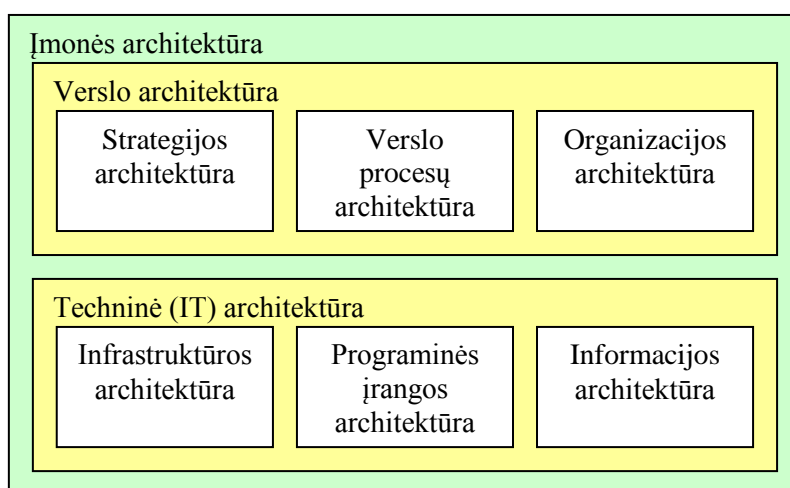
Įmonės architektūra

Verslo architektūra

Strategijos architektūra

Verslo procesų architektūra

Organizacijos architektūra

Techninė (IT) architektūra

Infrastruktūros architektūra

Programinės įrangos architektūra

Informacijos architektūra